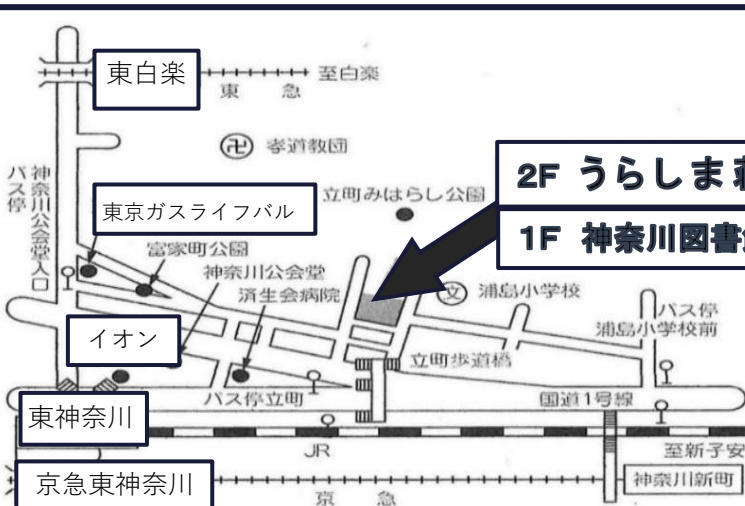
東白楽
至白楽
東 急
孝道教団
2F うらしま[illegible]
1F 神奈川図書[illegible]
バス停 神奈川公会堂入口
東京ガスライフバル
立町みはらし公園
富家町公園
神奈川公会堂
済生会病院
浦島小学校
バス停 浦島小学校前
イオン
立町歩道橋
バス停立町
国道1号線
東神奈川
JR
至新子安
京急東神奈川
京 急
神奈川新町